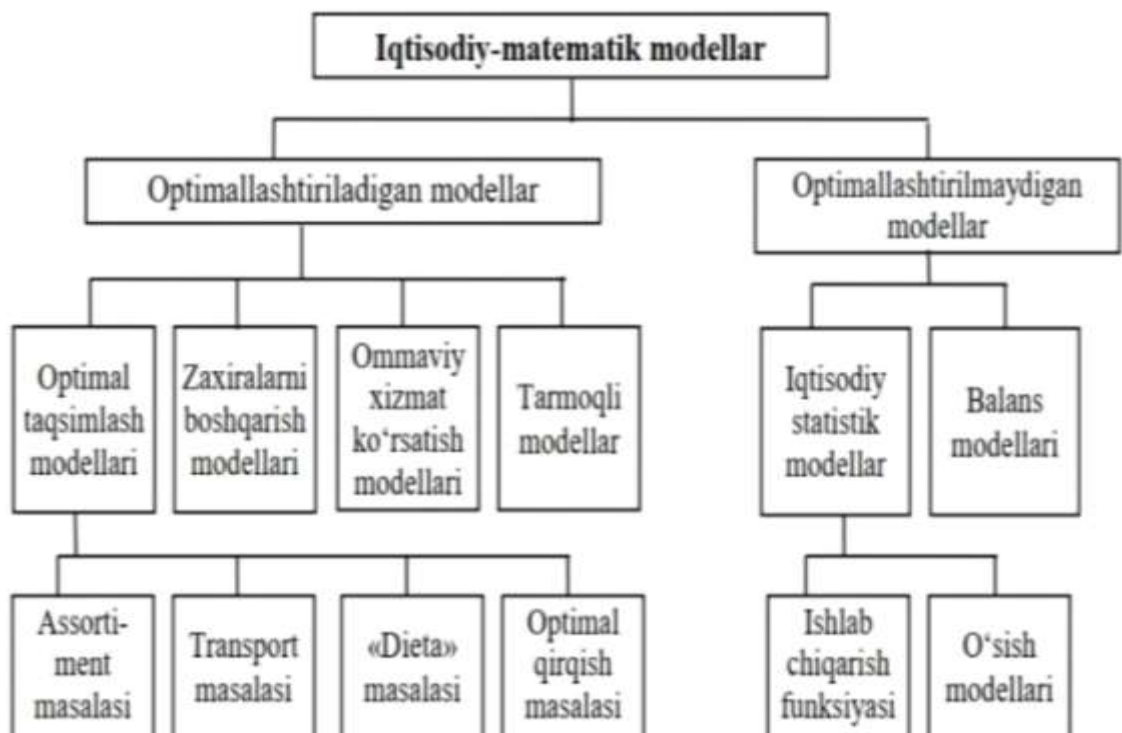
Iqtisodiy-matematik modellar

Optimallashtiriladigan modellar

Optimallashtirilmaydigan modellar

Optimal taqsimlash modellari

Zaxiralarni boshqarish modellari

Ommaviy xizmat ko‘rsatish modellari

Tarmoqli modellar

Iqtisodiy statistik modellar

Balans modellari

Assortiment masalasi

Transport masalasi

«Dieta» masalasi

Optimal qirqish masalasi

Ishlab chiqarish funksiyasi

O‘sish modellari